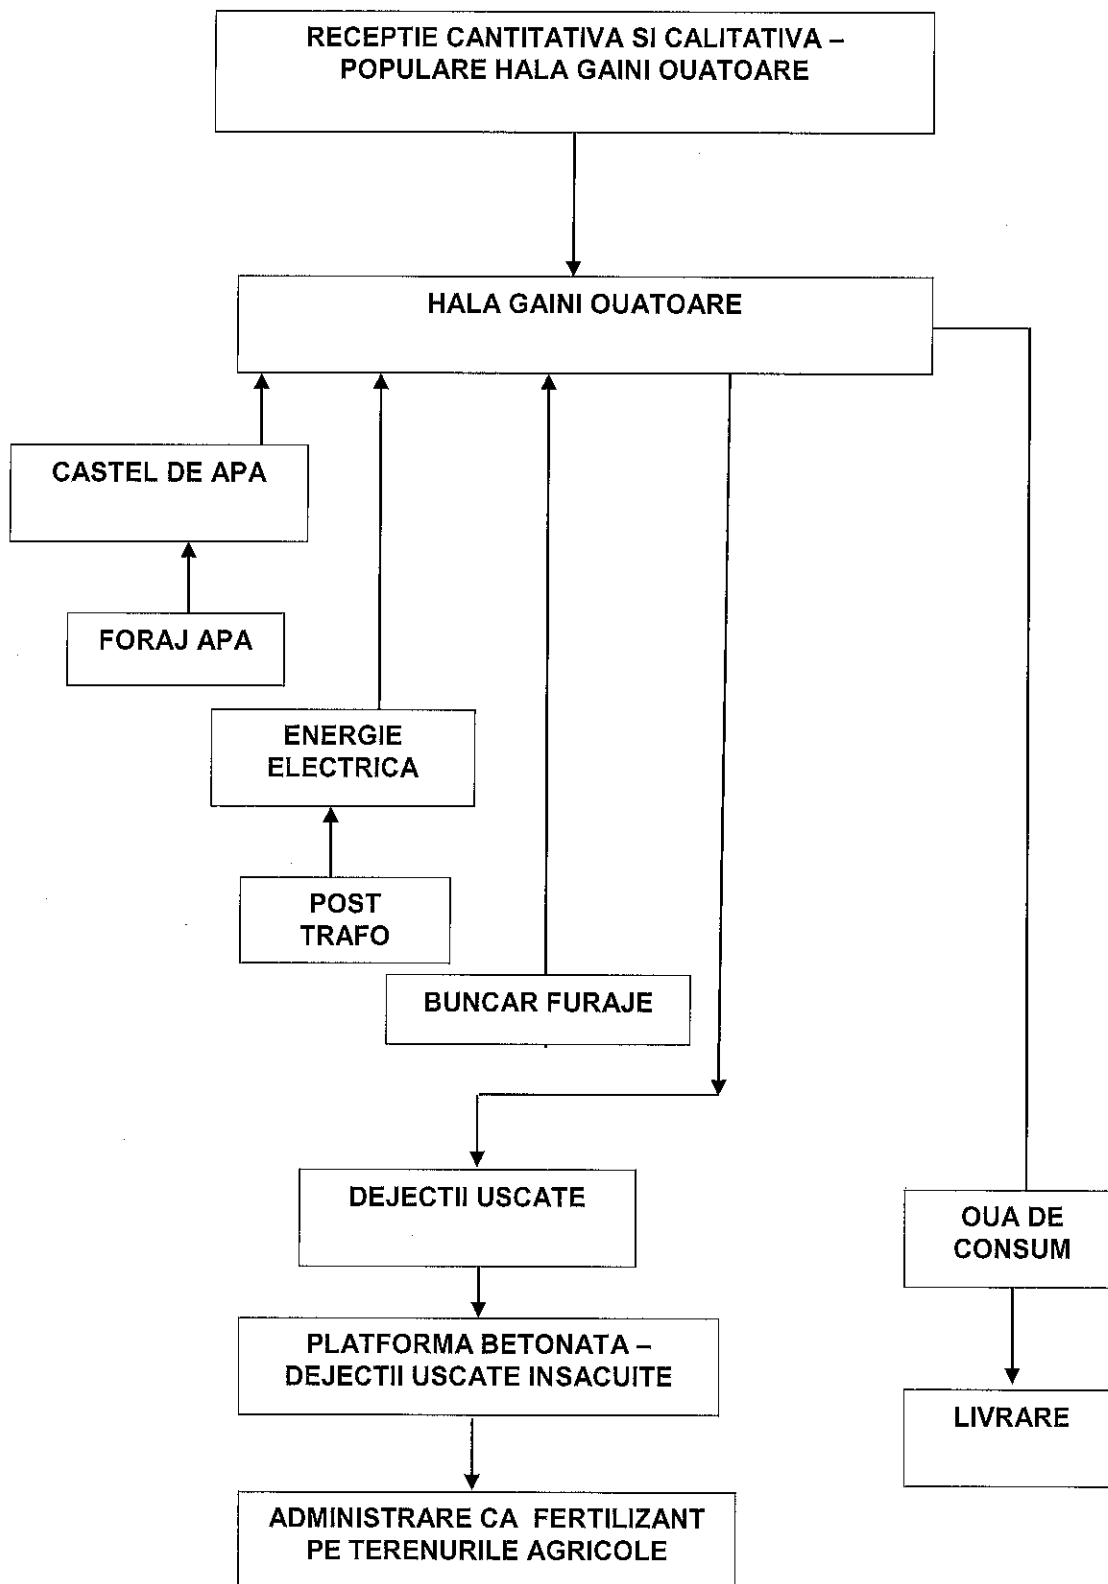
RECEPTIE CANTITATIVA SI CALITATIVA – POPULARE HALA GAINI OUATOARE

HALA GAINI OUATOARE

CASTEL DE APA

FORAJ APA

ENERGIE ELECTRICA

POST TRAFO

BUNCAR FURAJE

DEJECTII USCATE

PLATFORMA BETONATA – DEJECTII USCATE INSACUITE

ADMINISTRARE CA FERTILIZANT PE TERENURILE AGRICOLE

OUA DE CONSUM

LIVRARE